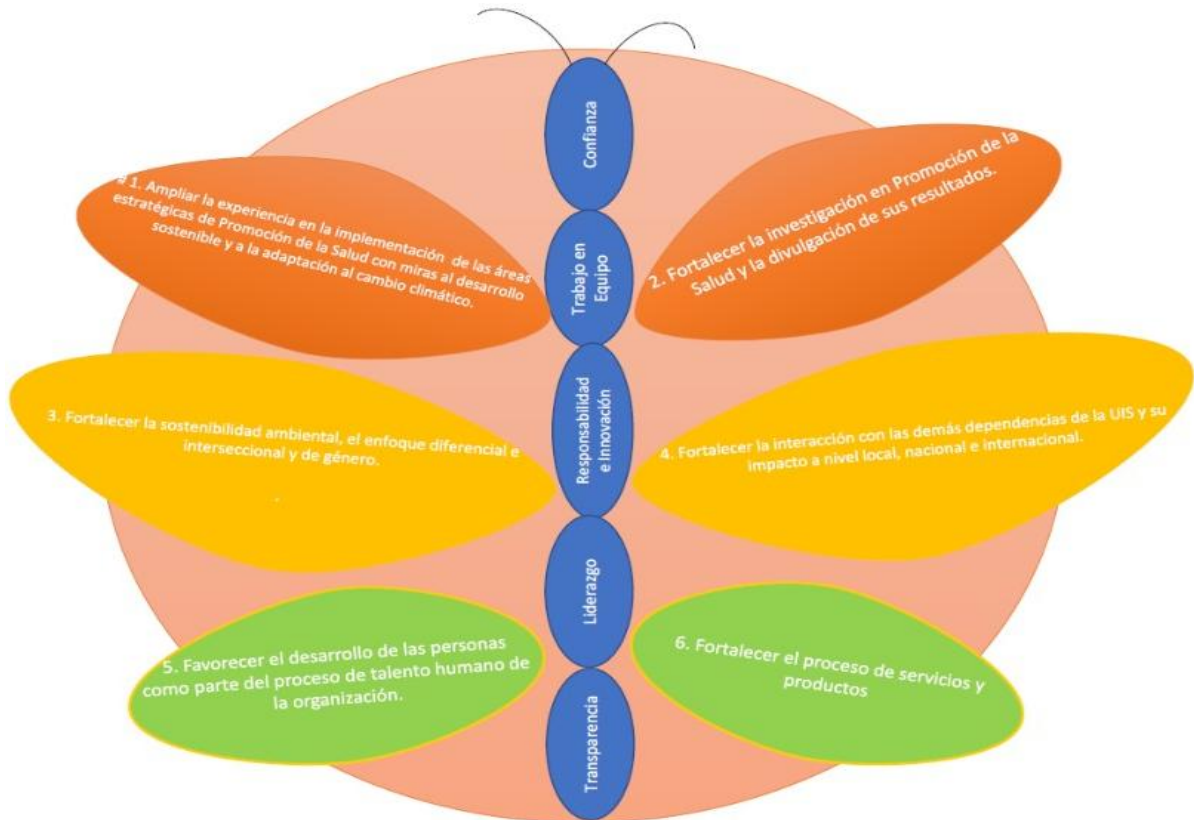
Confianza

1. Ampliar la experiencia en la implementación de las áreas estratégicas de Promoción de la Salud con miras al desarrollo sostenible y a la adaptación al cambio climático.

Trabajo en Equipo

2. Fortalecer la investigación en Promoción de la Salud y la divulgación de sus resultados.

3. Fortalecer la sostenibilidad ambiental, el enfoque diferencial e interseccional y de género.

Responsabilidad e Innovación

4. Fortalecer la interacción con las demás dependencias de la UIS y su impacto a nivel local, nacional e internacional.

Liderazgo

5. Favorecer el desarrollo de las personas como parte del proceso de talento humano de la organización.

6. Fortalecer el proceso de servicios y productos

Transparencia